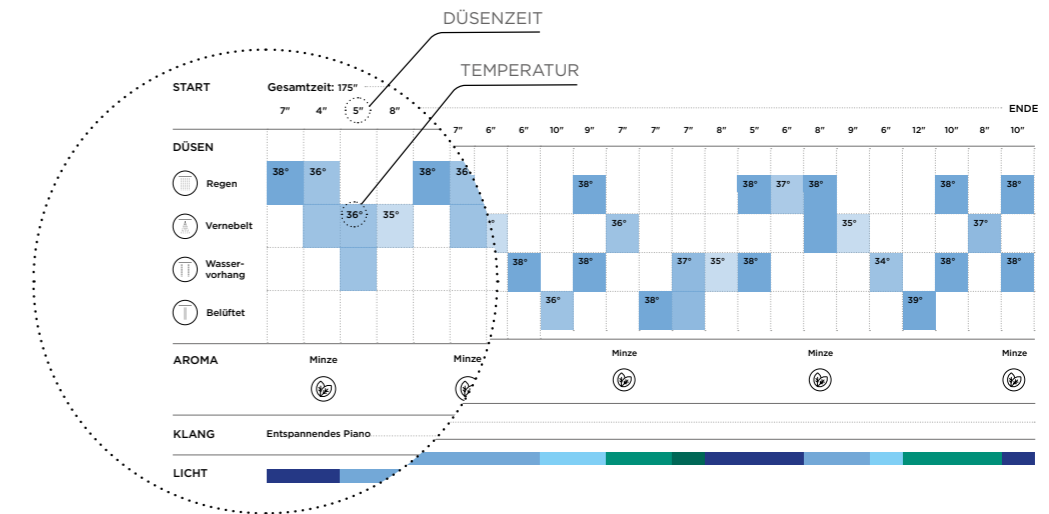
DÜSENZEIT

TEMPERATUR

START

Gesamtzeit: 175″

7″ 4″ 5″ 8″

ENDE

7″ 6″ 6″ 10″ 9″ 7″ 7″ 7″ 8″ 5″ 6″ 8″ 9″ 6″ 12″ 10″ 8″ 10″

DÜSEN

Regen

38° 36° 38° 36 38° 38° 37° 38° 38° 38°

Vernebelt

36° 35° ° 36° 35° 37°

Wasservorhang

38° 38° 37° 35° 38° 34° 38° 38°

Belüftet

36° 38° 39°

AROMA

Minze Minze Minze Minze Minze

KLANG

Entspannendes Piano

LICHT